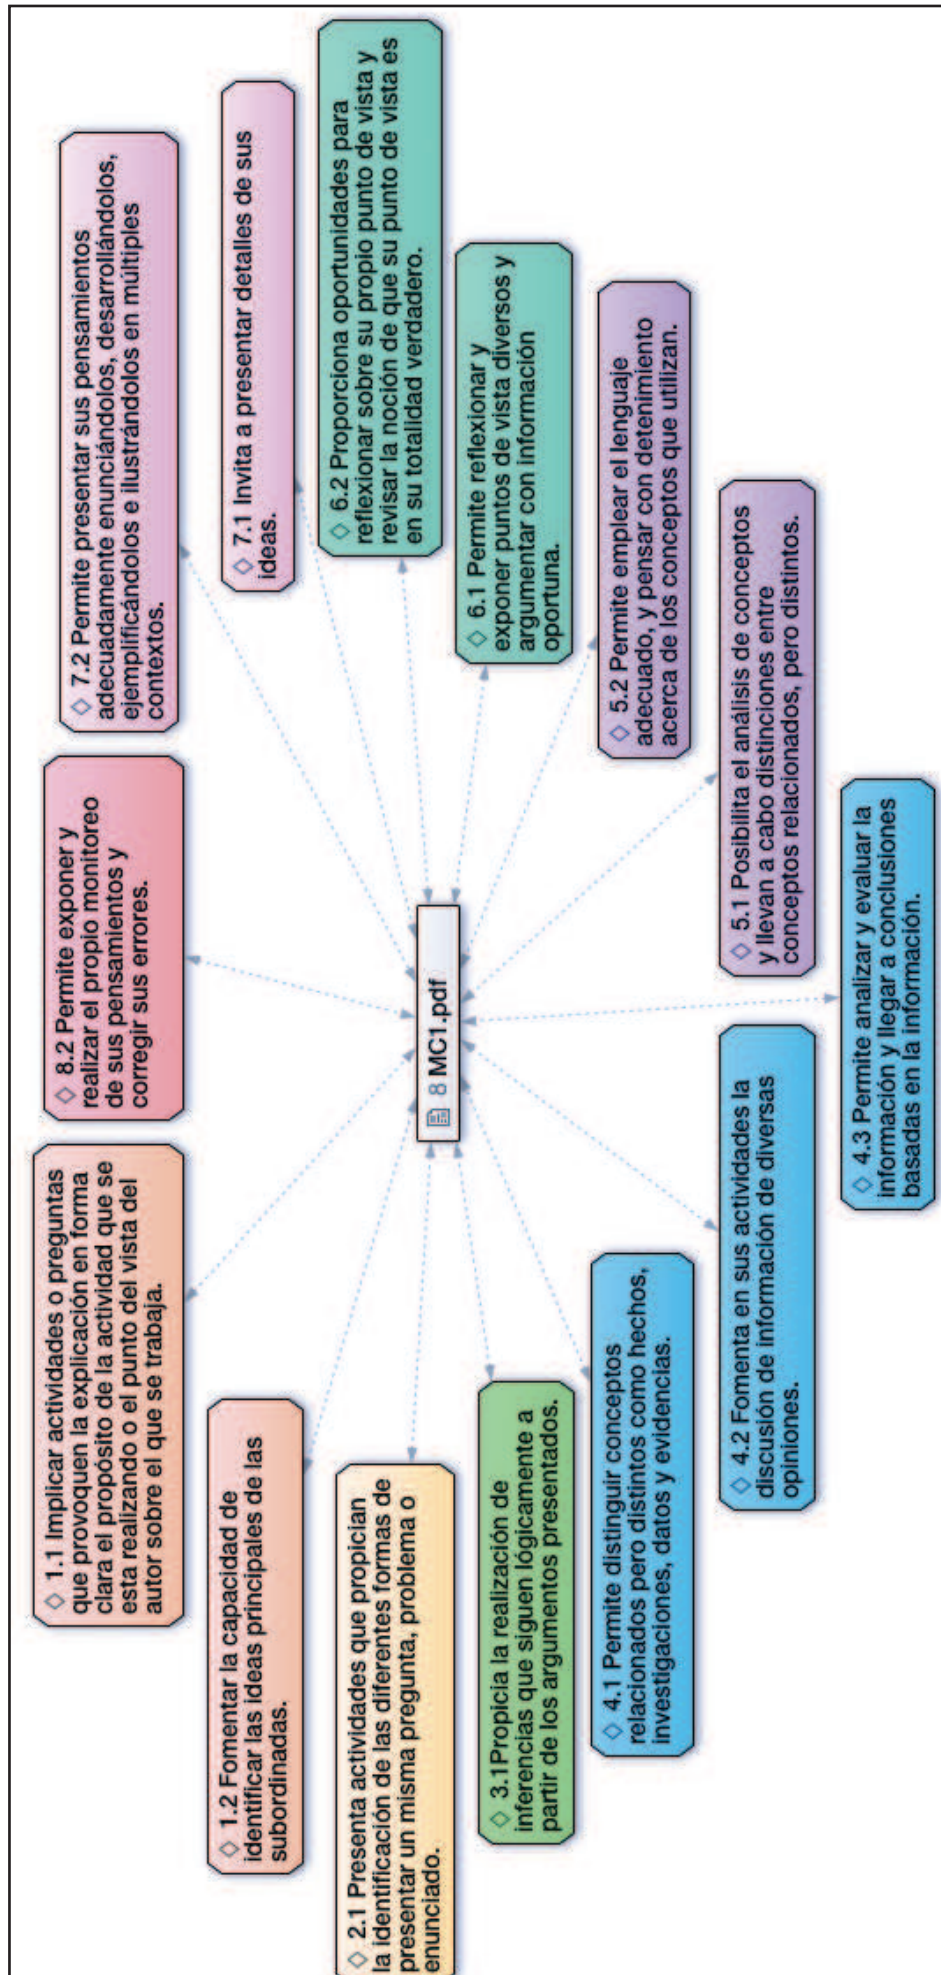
8 MC1.pdf

1.1 Implicar actividades o preguntas que provoquen la explicación en forma clara el propósito de la actividad que se esta realizando o el punto del vista del autor sobre el que se trabaja.

1.2 Fomentar la capacidad de identificar las ideas principales de las subordinadas.

2.1 Presenta actividades que propician la identificación de las diferentes formas de presentar un misma pregunta, problema o enunciado.

3.1Propicia la realización de inferencias que siguen lógicamente a partir de los argumentos presentados.

4.1 Permite distinguir conceptos relacionados pero distintos como hechos, investigaciones, datos y evidencias.

4.2 Fomenta en sus actividades la discusión de información de diversas opiniones.

4.3 Permite analizar y evaluar la información y llegar a conclusiones basadas en la información.

5.1 Posibilita el análisis de conceptos y llevan a cabo distinciones entre conceptos relacionados, pero distintos.

5.2 Permite emplear el lenguaje adecuado, y pensar con detenimiento acerca de los conceptos que utilizan.

6.1 Permite reflexionar y exponer puntos de vista diversos y argumentar con información oportuna.

6.2 Proporciona oportunidades para reflexionar sobre su propio punto de vista y revisar la noción de que su punto de vista es en su totalidad verdadero.

7.1 Invita a presentar detalles de sus ideas.

7.2 Permite presentar sus pensamientos adecuadamente enunciándolos, desarrollándolos, ejemplificándolos e ilustrándolos en múltiples contextos.

8.2 Permite exponer y realizar el propio monitoreo de sus pensamientos y corregir sus errores.